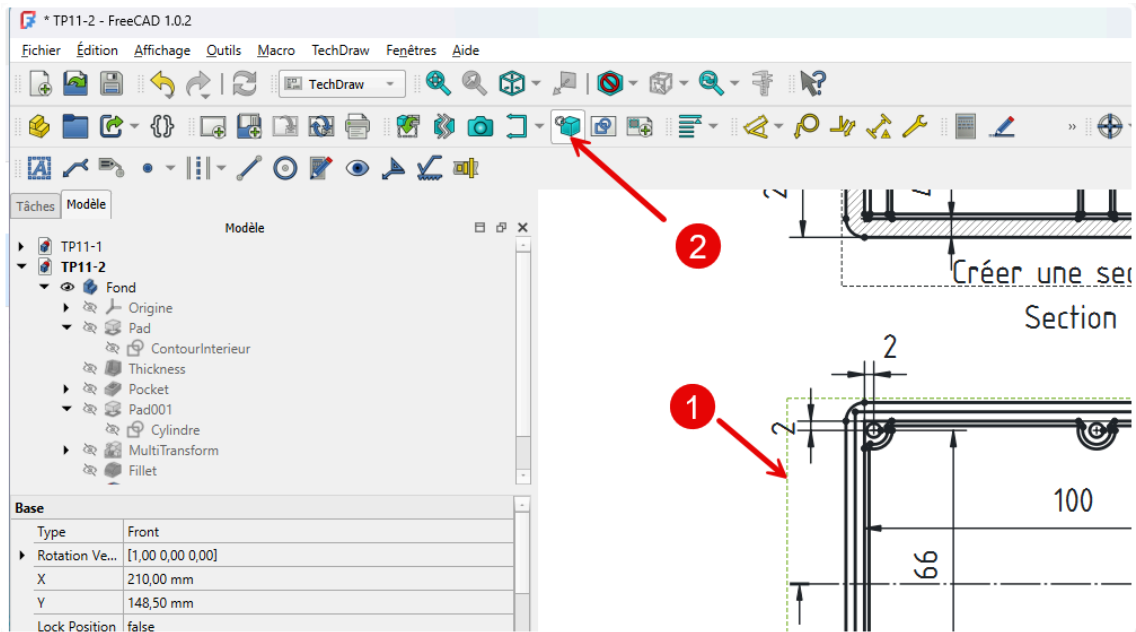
* TP11-2 - FreeCAD 1.0.2

Fichier Édition Affichage Outils Macro TechDraw Fenêtres Aide

TechDraw

Tâches Modèle

Modèle

TP11-1
TP11-2
Fond
Origine
Pad
ContourInterieur
Thickness
Pocket
Pad001
Cylindre
MultiTransform
Fillet

Base

| Type | Front |
|---|---|
| Rotation Ve... | [1,00 0,00 0,00] |
| X | 210,00 mm |
| Y | 148,50 mm |
| Lock Position | false |

2

Créer une sec

Section

2

2

1

100

66